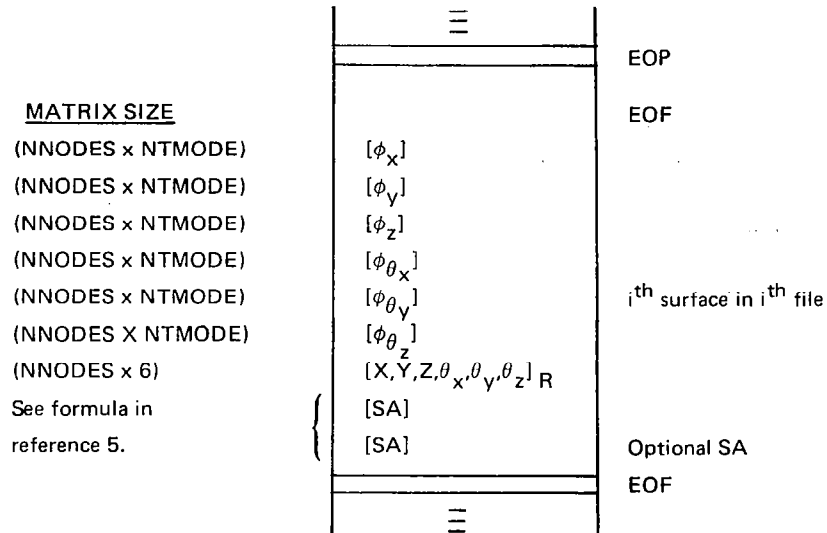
$\Xi$

EOP

MATRIX SIZE

EOF

(NNODES x NTMODE) $[\phi_x]$

(NNODES x NTMODE) $[\phi_y]$

(NNODES x NTMODE) $[\phi_z]$

(NNODES x NTMODE) $[\phi_{\theta_x}]$

(NNODES x NTMODE) $[\phi_{\theta_y}]$ $i^{th}$ surface in $i^{th}$ file

(NNODES X NTMODE) $[\phi_{\theta_z}]$

(NNODES x 6) $[X,Y,Z,\theta_x,\theta_y,\theta_z]_R$

See formula in reference 5. [SA] [SA] Optional SA

EOF

$\Xi$